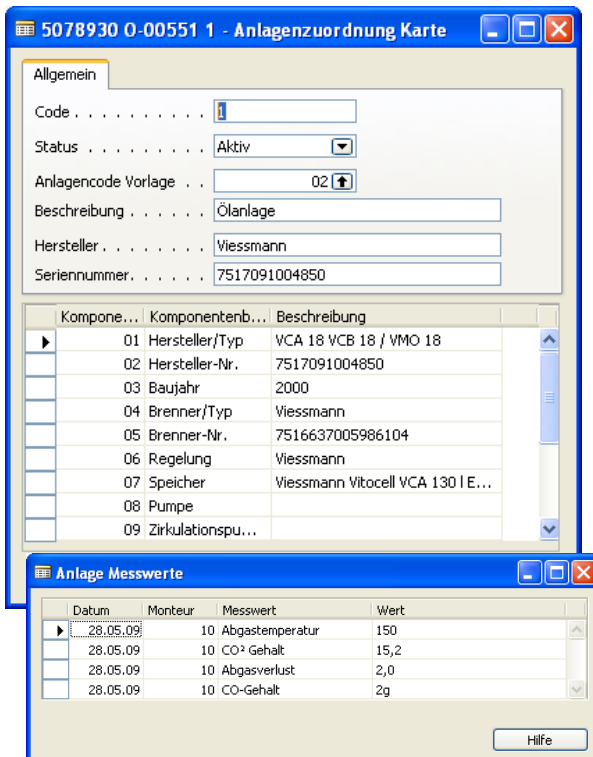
5078930 O-00551 1 - Anlagenzuordnung Karte

Allgemein

Code . . . . . . . . . 1

Status . . . . . . . . . Aktiv

Anlagencode Vorlage . . 02

Beschreibung . . . . . . Ölanlage

Hersteller . . . . . . . Viessmann

Seriennummer . . . . . 7517091004850

| Kompone... | Komponentenb... | Beschreibung |
|---|---|---|
| 01 | Hersteller/Typ | VCA 18 VCB 18 / VMO 18 |
| 02 | Hersteller-Nr. | 7517091004850 |
| 03 | Baujahr | 2000 |
| 04 | Brenner/Typ | Viessmann |
| 05 | Brenner-Nr. | 7516637005986104 |
| 06 | Regelung | Viessmann |
| 07 | Speicher | Viessmann Vitocell VCA 130 l E... |
| 08 | Pumpe | |
| 09 | Zirkulationspu... | |

Anlage Messwerte

| Datum | Monteur | Messwert | Wert |
|---|---|---|---|
| 28.05.09 | 10 | Abgastemperatur | 150 |
| 28.05.09 | 10 | CO² Gehalt | 15,2 |
| 28.05.09 | 10 | Abgasverlust | 2,0 |
| 28.05.09 | 10 | CO-Gehalt | 2g |

Hilfe